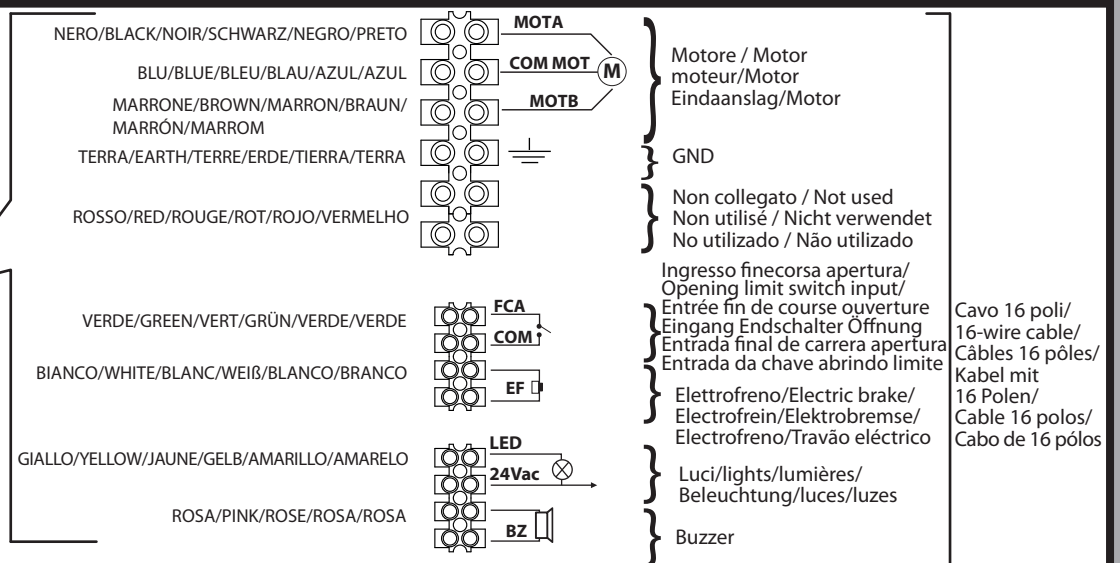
NERO/BLACK/NOIR/SCHWARZ/NEGRO/PRETO

MOTA

BLU/BLUE/BLEU/BLAU/AZUL/AZUL

COM MOT

M

MARRONE/BROWN/MARRON/BRAUN/MARRÓN/MARROM

MOTB

Motore / Motor moteur/Motor Eindaanslag/Motor

TERRA/EARTH/TERRE/ERDE/TIERRA/TERRA

GND

ROSSO/RED/ROUGE/ROT/ROJO/VERMELHO

Non collegato / Not used
Non utilisé / Nicht verwendet
No utilizado / Não utilizado

VERDE/GREEN/VERT/GRÜN/VERDE/VERDE

FCA

COM

Ingresso finecorsa apertura/
Opening limit switch input/
Entrée fin de course ouverture
Eingang Endschalter Öffnung
Entrada final de carrera apertura
Entrada da chave abrindo limite

BIANCO/WHITE/BLANC/WEIß/BLANCO/BRANCO

EF

Elettrofreno/Electric brake/
Electrofrein/Elektrobremse/
Electrofreno/Travão eléctrico

GIALLO/YELLOW/JAUNE/GELB/AMARILLO/AMARELO

LED

24Vac

Luci/lights/lumières/
Beleuchtung/luces/luzes

ROSA/PINK/ROSE/ROSA/ROSA

BZ

Buzzer

Cavo 16 poli/
16-wire cable/
Câbles 16 pôles/
Kabel mit
16 Polen/
Cable 16 polos/
Cabo de 16 pólos